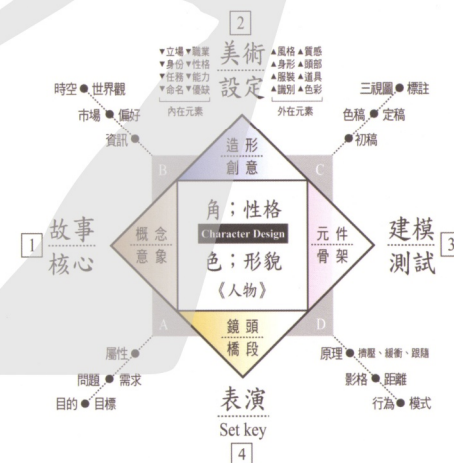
2
美術
設定

▼立場 ▼職業
▼身份 ▼性格
▼任務 ▼能力
▼命名 ▼優缺
內在元素

▲風格 ▲質感
▲身形 ▲頭部
▲服裝 ▲道具
▲識別 ▲色彩
外在元素

時空 ● 世界觀
市場 ● 偏好
資訊 ●

三視圖 ● 標註
色稿 ● 定稿
● 初稿

造形
創意

B

C

1 故事
核心

概念
意象

角；性格
Character Design
色；形貌
《人物》

元件
骨架

建模
測試 3

A

D

鏡頭
橋段

屬性 ●
問題 ● 需求
目的 ● 目標

原理 ● 擠壓、緩衝、跟隨
影格 ● 距離
行為 ● 模式

表演
Set key
4